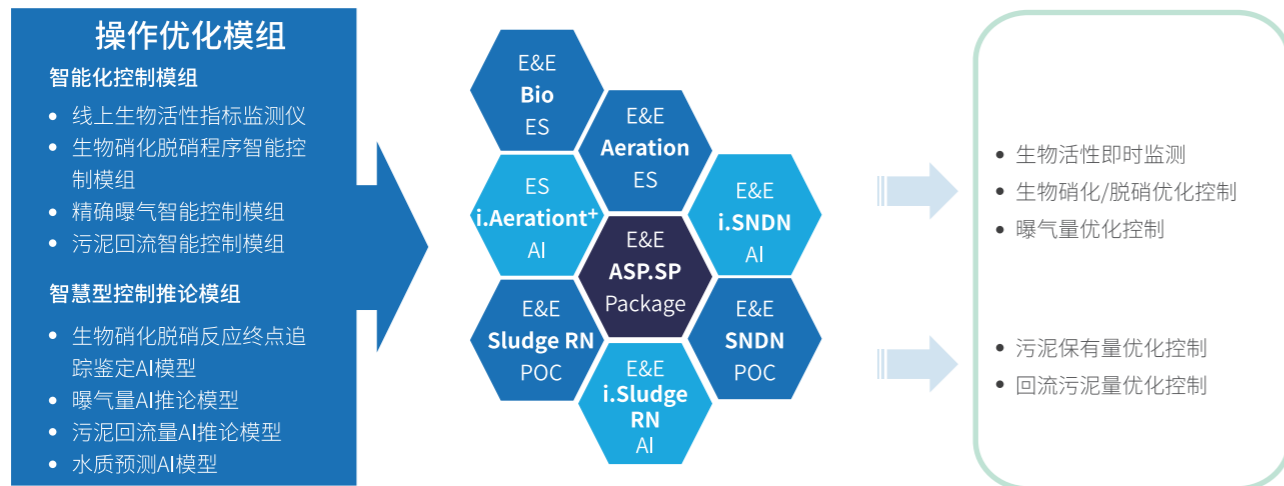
操作优化模组

智能化控制模组

- 线上生物活性指标监测仪
- 生物硝化脱硝程序智能控制模组
- 精确曝气智能控制模组
- 污泥回流智能控制模组

智慧型控制推论模组

- 生物硝化脱硝反应终点追踪鉴定AI模型
- 曝气量AI推论模型
- 污泥回流量AI推论模型
- 水质预测AI模型

E&E
Bio
ES

E&E
Aeration
ES

ES
i.Aerationt⁺
AI

E&E
ASP.SP
Package

E&E
i.SNDN
AI

E&E
Sludge RN
POC

E&E
SNDN
POC

E&E
i.Sludge
RN
AI

- 生物活性即时监测
- 生物硝化/脱硝优化控制
- 曝气量优化控制

- 污泥保有量优化控制
- 回流污泥量优化控制